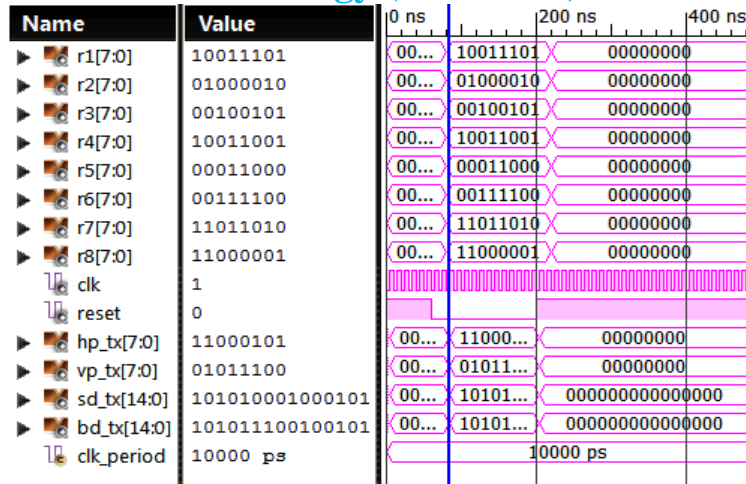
| Name | Value | 0 ns | 200 ns | 400 ns |
|---|---|---|---|---|
| r1[7:0] | 10011101 | 00... | 10011101 | 00000000 |
| r2[7:0] | 01000010 | 00... | 01000010 | 00000000 |
| r3[7:0] | 00100101 | 00... | 00100101 | 00000000 |
| r4[7:0] | 10011001 | 00... | 10011001 | 00000000 |
| r5[7:0] | 00011000 | 00... | 00011000 | 00000000 |
| r6[7:0] | 00111100 | 00... | 00111100 | 00000000 |
| r7[7:0] | 11011010 | 00... | 11011010 | 00000000 |
| r8[7:0] | 11000001 | 00... | 11000001 | 00000000 |
| clk | 1 | | | |
| reset | 0 | | | |
| hp_tx[7:0] | 11000101 | 00... | 11000... | 00000000 |
| vp_tx[7:0] | 01011100 | 00... | 01011... | 00000000 |
| sd_tx[14:0] | 101010001000101 | 00... | 10101... | 000000000000000 |
| bd_tx[14:0] | 101011100100101 | 00... | 10101... | 000000000000000 |
| clk_period | 10000 ps | | 10000 ps | |